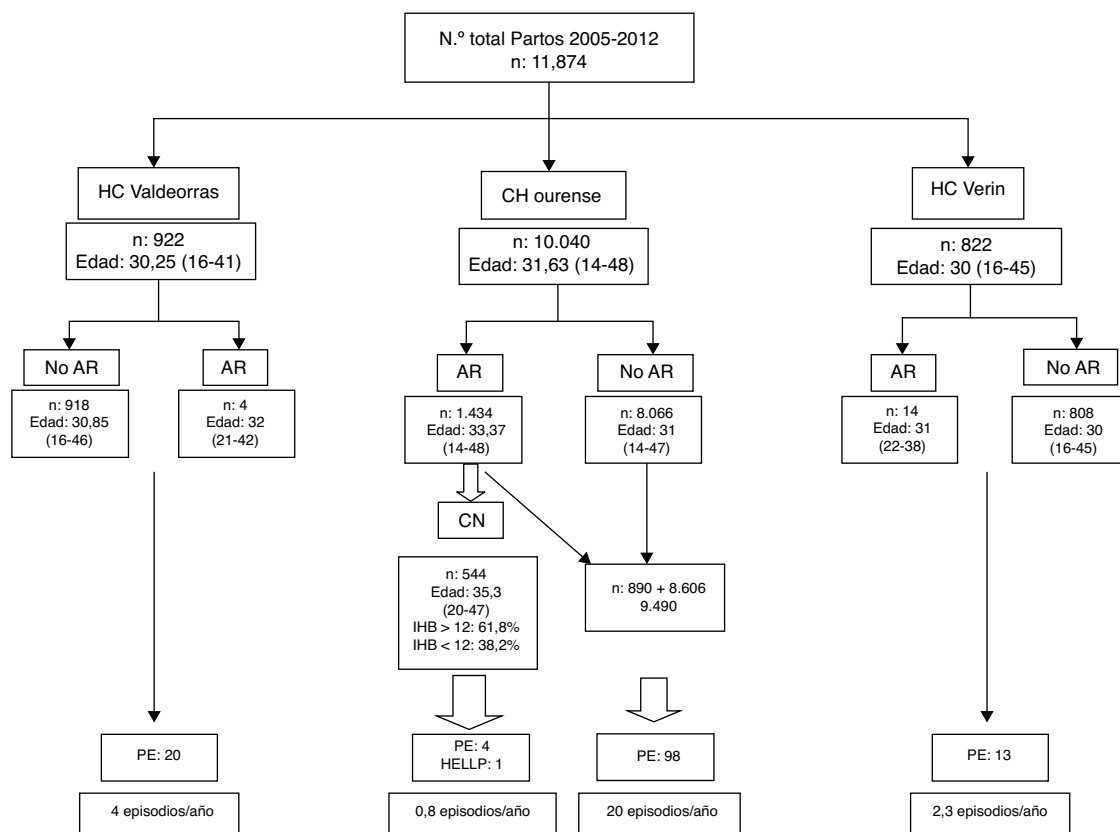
N.º total Partos 2005-2012
n: 11,874

HC Valdeorras

n: 922
Edad: 30,25 (16-41)

No AR

n: 918
Edad: 30,85
(16-46)

AR

n: 4
Edad: 32
(21-42)

PE: 20

4 episodios/año

CH ourense

n: 10.040
Edad: 31,63 (14-48)

AR

n: 1.434
Edad: 33,37
(14-48)

CN

n: 544
Edad: 35,3
(20-47)
IHB > 12: 61,8%
IHB < 12: 38,2%

PE: 4
HELLP: 1

0,8 episodios/año

No AR

n: 8.066
Edad: 31
(14-47)

n: 890 + 8.606
9.490

PE: 98

20 episodios/año

HC Verin

n: 822
Edad: 30 (16-45)

AR

n: 14
Edad: 31
(22-38)

No AR

n: 808
Edad: 30
(16-45)

PE: 13

2,3 episodios/año